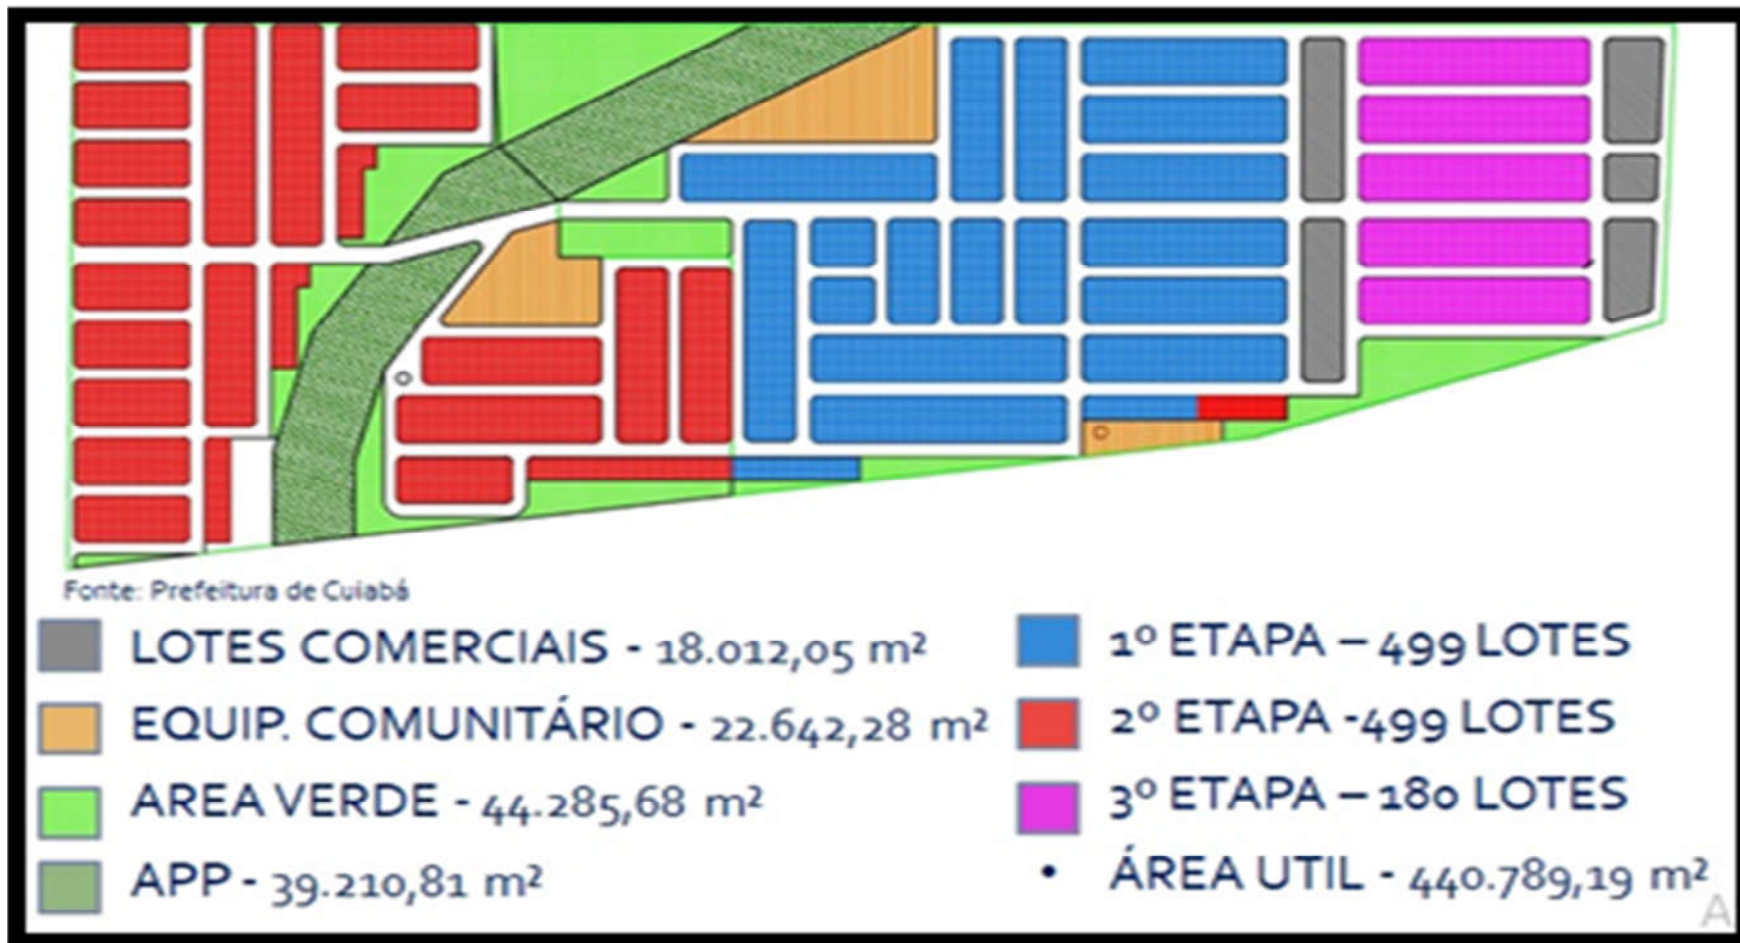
Fonte: Prefeitura de Cuiabá

LOTES COMERCIAIS - 18.012,05 m²

EQUIP. COMUNITÁRIO - 22.642,28 m²

AREA VERDE - 44.285,68 m²

APP - 39.210,81 m²

1º ETAPA – 499 LOTES

2º ETAPA -499 LOTES

3º ETAPA – 180 LOTES

• ÁREA UTIL - 440.789,19 m²